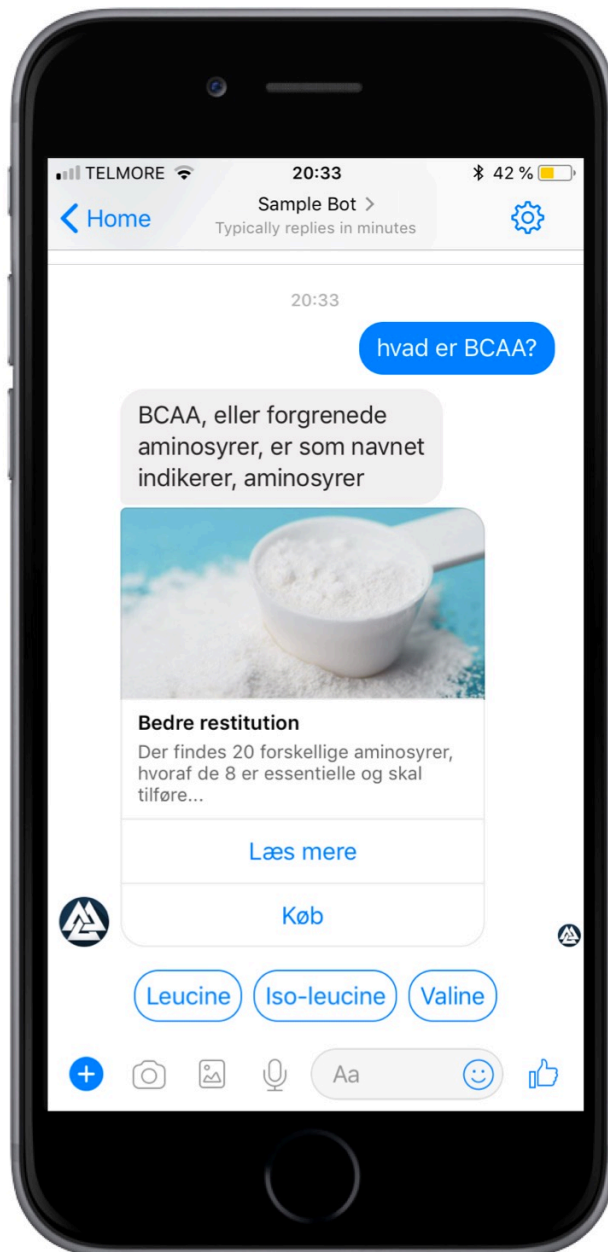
TELMORE 20:33 42 %

Home

Sample Bot >
Typically replies in minutes

20:33

hvad er BCAA?

BCAA, eller forgrenede aminosyrer, er som navnet indikerer, aminosyrer

Bedre restitution

Der findes 20 forskellige aminosyrer, hvoraf de 8 er essentielle og skal tilføre...

Læs mere

Køb

Leucine

Iso-leucine

Valine

Aa